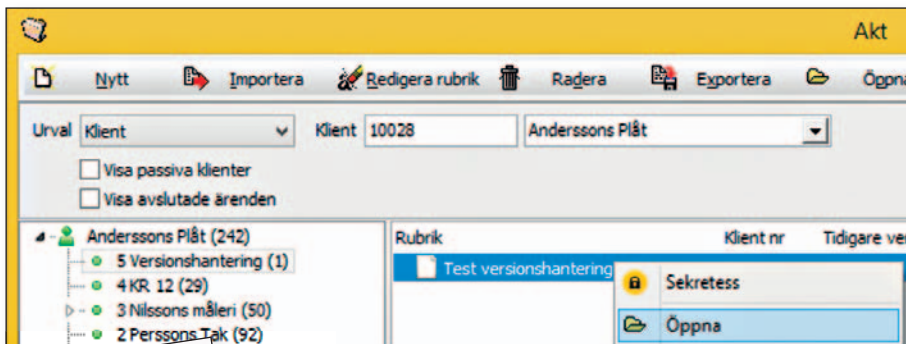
Akt

Nytt Importera Redigera rubrik Radera Exportera Öppna

Urval Klient Klient 10028 Anderssons Plåt

Visa passiva klienter

Visa avslutade ärenden

Anderssons Plåt (242)
5 Versionshantering (1)
4 KR 12 (29)
3 Nilssons måleri (50)
2 Perssons Tak (92)

| Rubrik | Klient nr | Tidigare ve |
|---|---|---|
| Test versionshantering | | |

Sekretess
Öppna